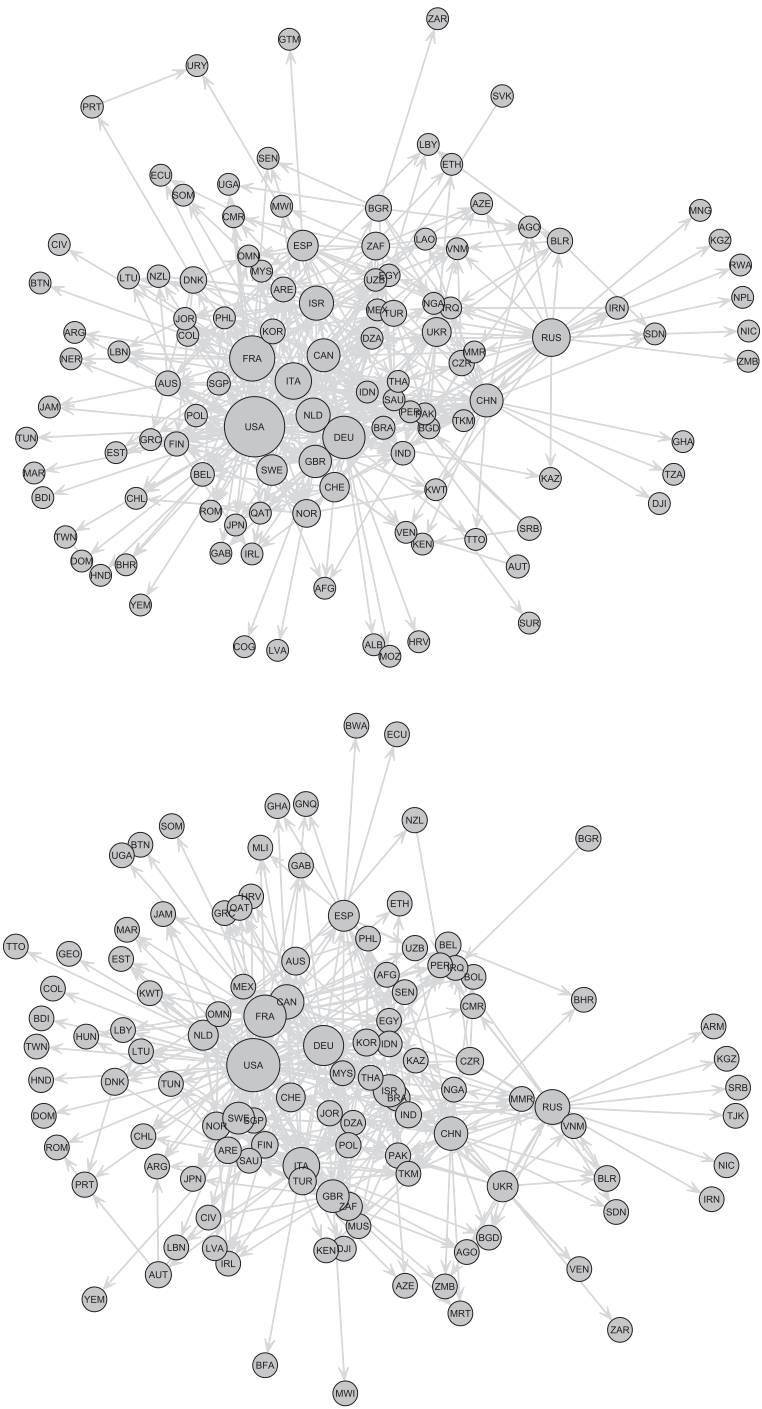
ZAR
GTM
URY
PRT
SVK
LBY
SEN
ETH
ECU
UGA
SOM
MWI
BGR
AZE
MNG
AGO
CMR
ESP
ZAF
LAO
BLR
KGZ
CIV
VNM
OMN
MYS
EGY
RWA
DNK
UZB
BTN
LTU
NZL
ARE
ISR
MEX
NGA
IRN
NPL
TUR
IRQ
JOR
PHL
COL
KOR
ARG
UKR
SDN
NIC
CAN
DZA
MMR
RUS
LBN
NER
FRA
CZR
ZMB
ITA
THA
AUS
SGP
IDN
JAM
SAU
CHN
PER
POL
PAK
NLD
BRA
BGD
TKM
USA
DEU
TUN
EST
GRC
FIN
GHA
IND
MAR
SWE
GBR
TZA
BDI
KAZ
BEL
CHE
DJI
CHL
KWT
ROM
QAT
NOR
SRB
TWN
VEN
JPN
TTO
KEN
DOM
HND
GAB
IRL
BHR
AUT
AFG
YEM
SUR
HRV
COG
LVA
ALB
MOZ

BWA
ECU
BGR
SOM
GHA
GNQ
NZL
BTN
UGA
MLI
GAB
HRV
QAT
GRC
ETH
JAM
MAR
ESP
TTO
GEO
PHL
UZB
BEL
EST
AUS
PER
BOL
RO
AFG
KWT
MEX
SEN
COL
OMN
CMR
BHR
CAN
BDI
FRA
HUN
EGY
LBY
NLD
DEU
TWN
LTU
KOR
IDN
KAZ
CZR
ARM
USA
MYS
HND
DNK
TUN
KGZ
THA
ISR
BRA
NGA
MMR
RUS
SRB
CHE
DOM
VNM
TJK
SWE
SGP
JOR
DZA
IND
NOR
ROM
CHL
FIN
CHN
POL
ARE
SAU
NIC
BLR
PRT
ARG
JPN
ITA
PAK
TUR
TKM
UKR
IRN
GBR
ZAF
SDN
CIV
MUS
BGD
LBN
AGO
LVA
KEN
DJI
IRL
AUT
AZE
ZMB
VEN
MRT
YEM
ZAR
BFA
MWI